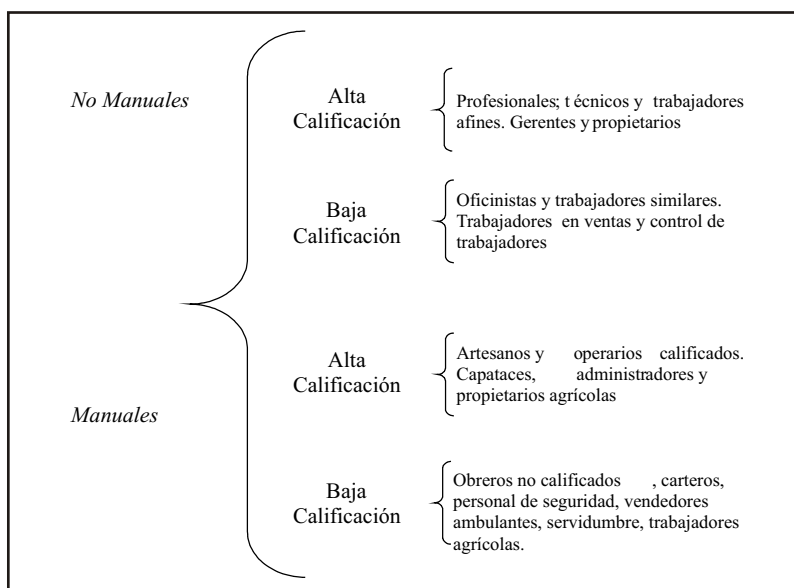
No Manuales

Alta Calificación

Profesionales; t écnicos y trabajadores afines. Gerentes y propietarios

Baja Calificación

Oficinistas y trabajadores similares. Trabajadores en ventas y control de trabajadores

Manuales

Alta Calificación

Artesanos y operarios calificados. Capataces, administradores y propietarios agrícolas

Baja Calificación

Obreros no calificados , carteros, personal de seguridad, vendedores ambulantes, servidumbre, trabajadores agrícolas.